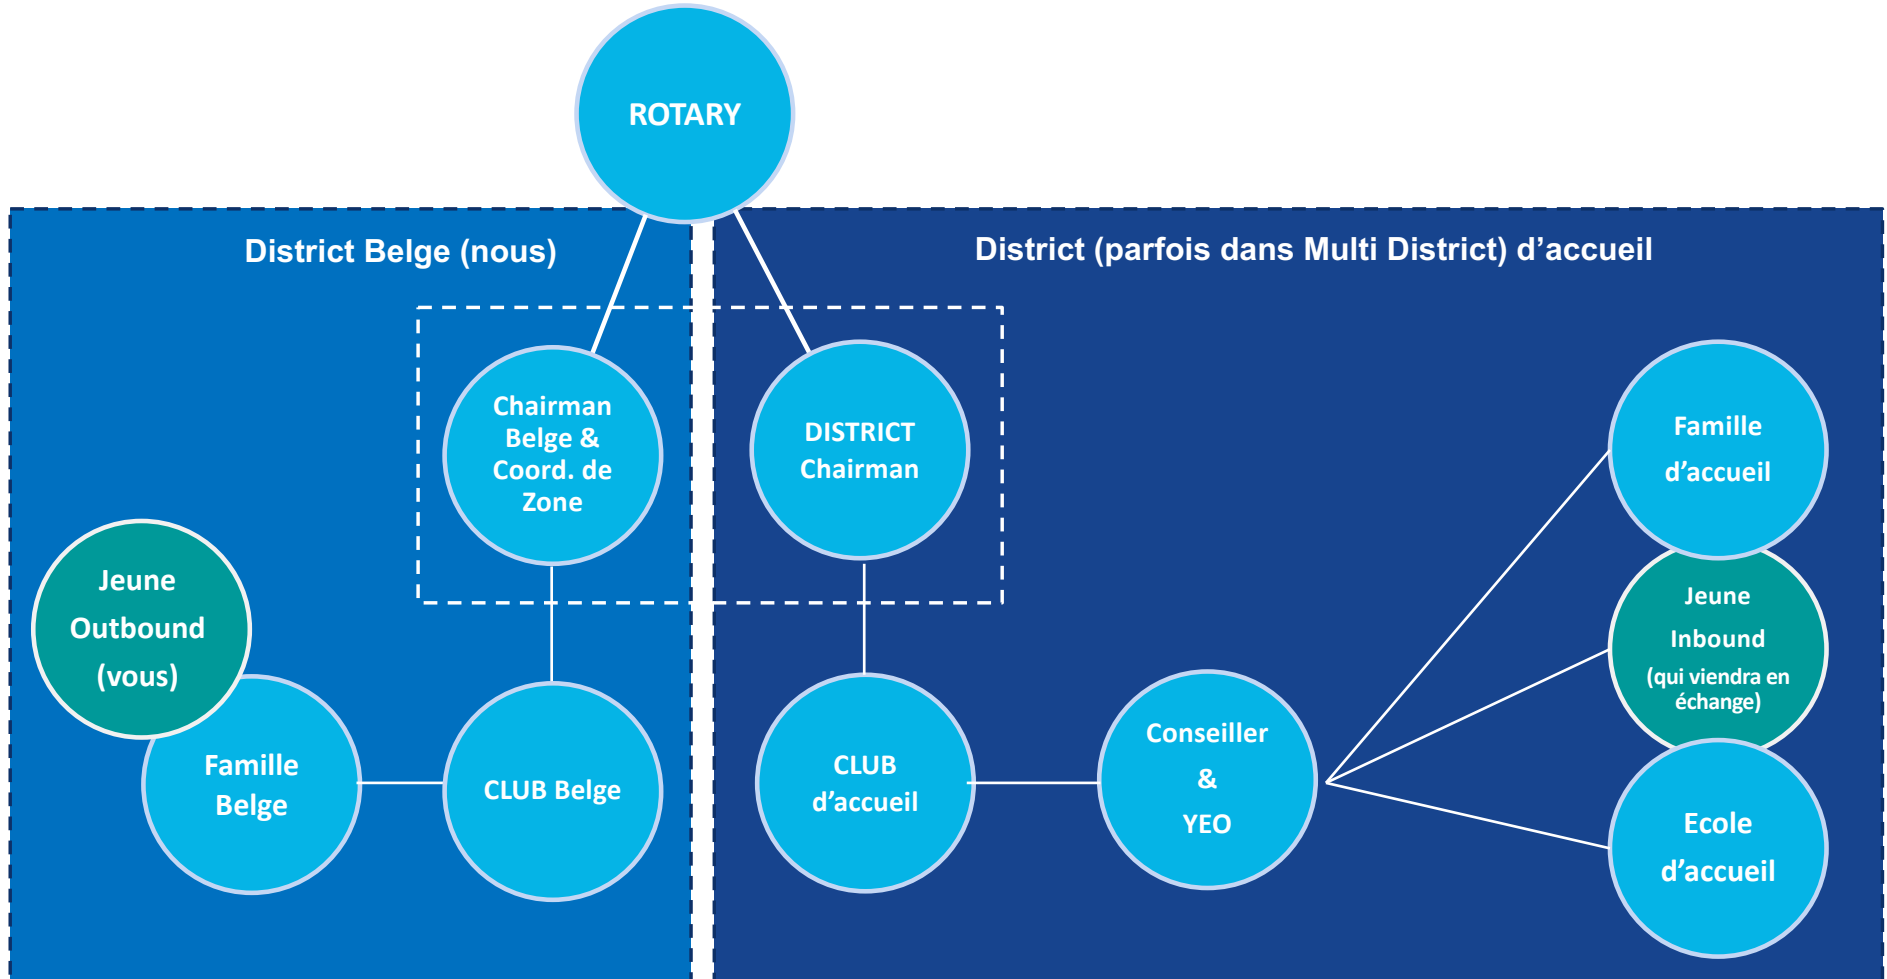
ROTARY

District Belge (nous)

District (parfois dans Multi District) d'accueil

Chairman Belge & Coord. de Zone

DISTRICT Chairman

Famille d'accueil

Jeune Outbound (vous)

Jeune Inbound (qui viendra en échange)

Famille Belge

CLUB Belge

CLUB d'accueil

Conseiller & YEO

Ecole d'accueil